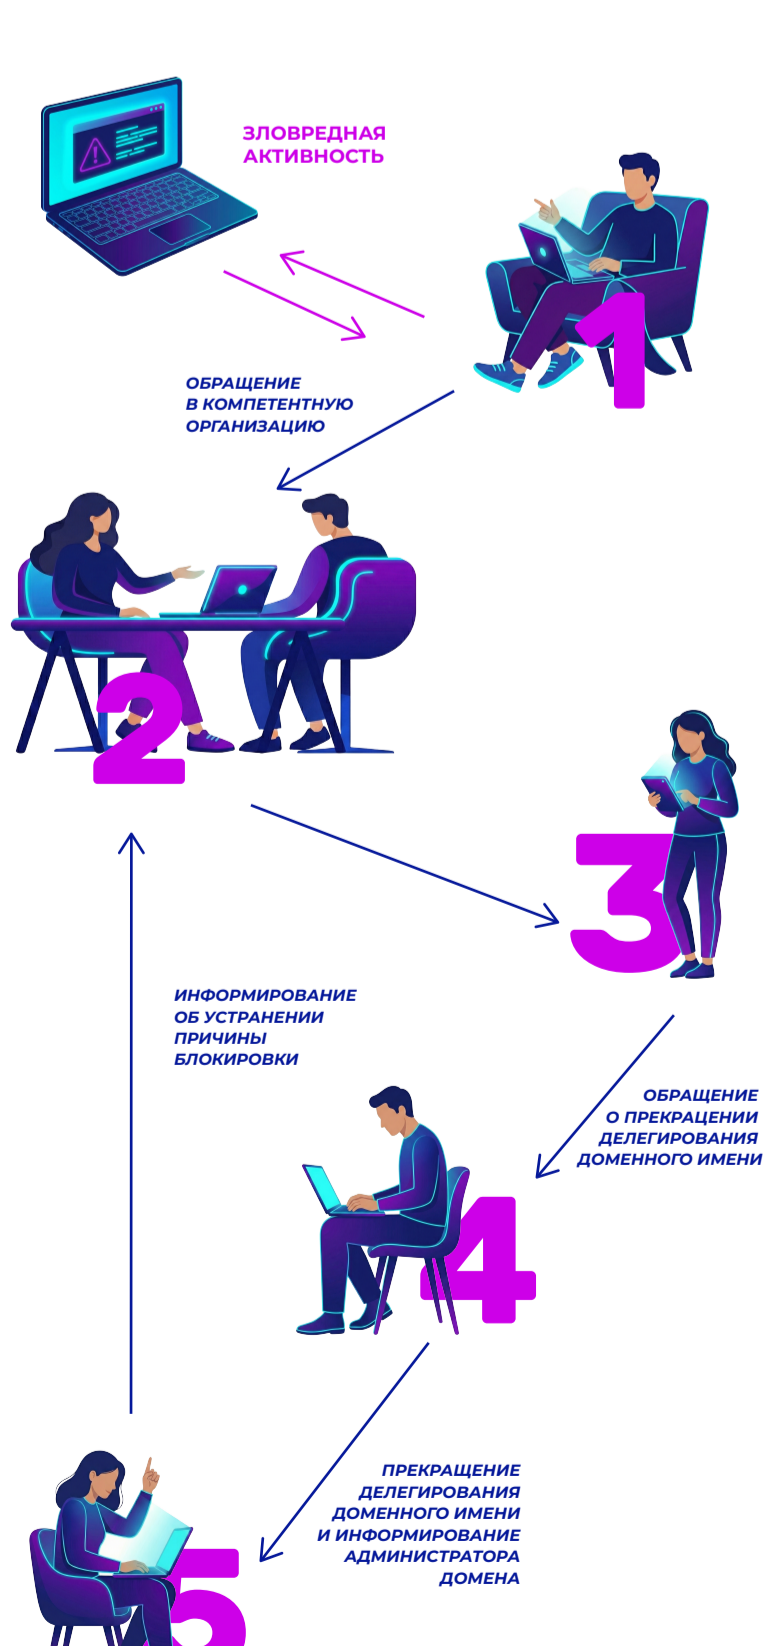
ЗЛОВРЕДНАЯ АКТИВНОСТЬ

1

ОБРАЩЕНИЕ В КОМПЕТЕНТНУЮ ОРГАНИЗАЦИЮ

2

3

ИНФОРМИРОВАНИЕ ОБ УСТРАНЕНИИ ПРИЧИНЫ БЛОКИРОВКИ

ОБРАЩЕНИЕ О ПРЕКРАЩЕНИИ ДЕЛЕГИРОВАНИЯ ДОМЕННОГО ИМЕНИ

4

ПРЕКРАЩЕНИЕ ДЕЛЕГИРОВАНИЯ ДОМЕННОГО ИМЕНИ И ИНФОРМИРОВАНИЕ АДМИНИСТРАТОРА ДОМЕНА

5